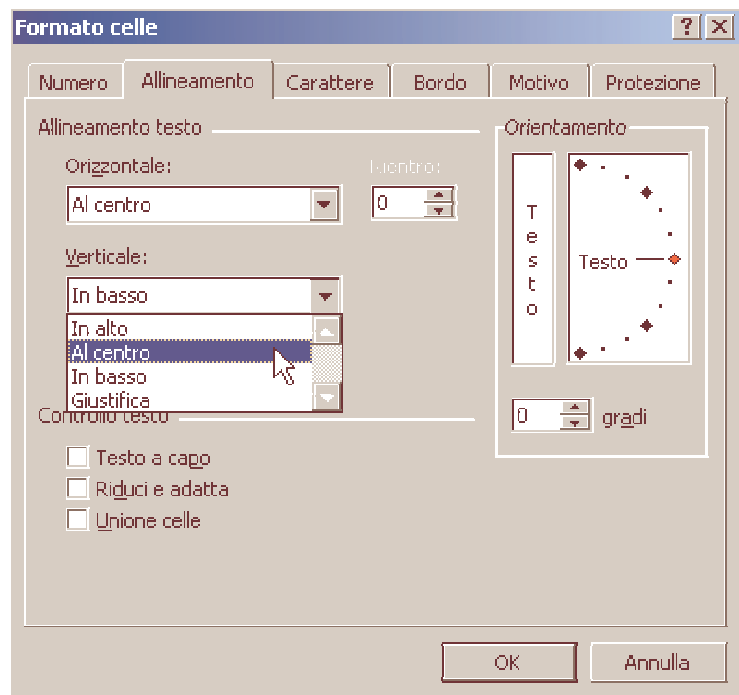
Formato celle

? X

Numero | Allineamento | Carattere | Bordo | Motivo | Protezione

Allineamento testo

Orizzontale:
Al centro

Rientro:
0

Verticale:
In basso

In alto
Al centro
In basso
Giustifica

Controllo testo

Testo a capo
Riduci e adatta
Unione celle

Orientamento

T
e
s
t
o

Testo

0 gradi

OK
Annulla